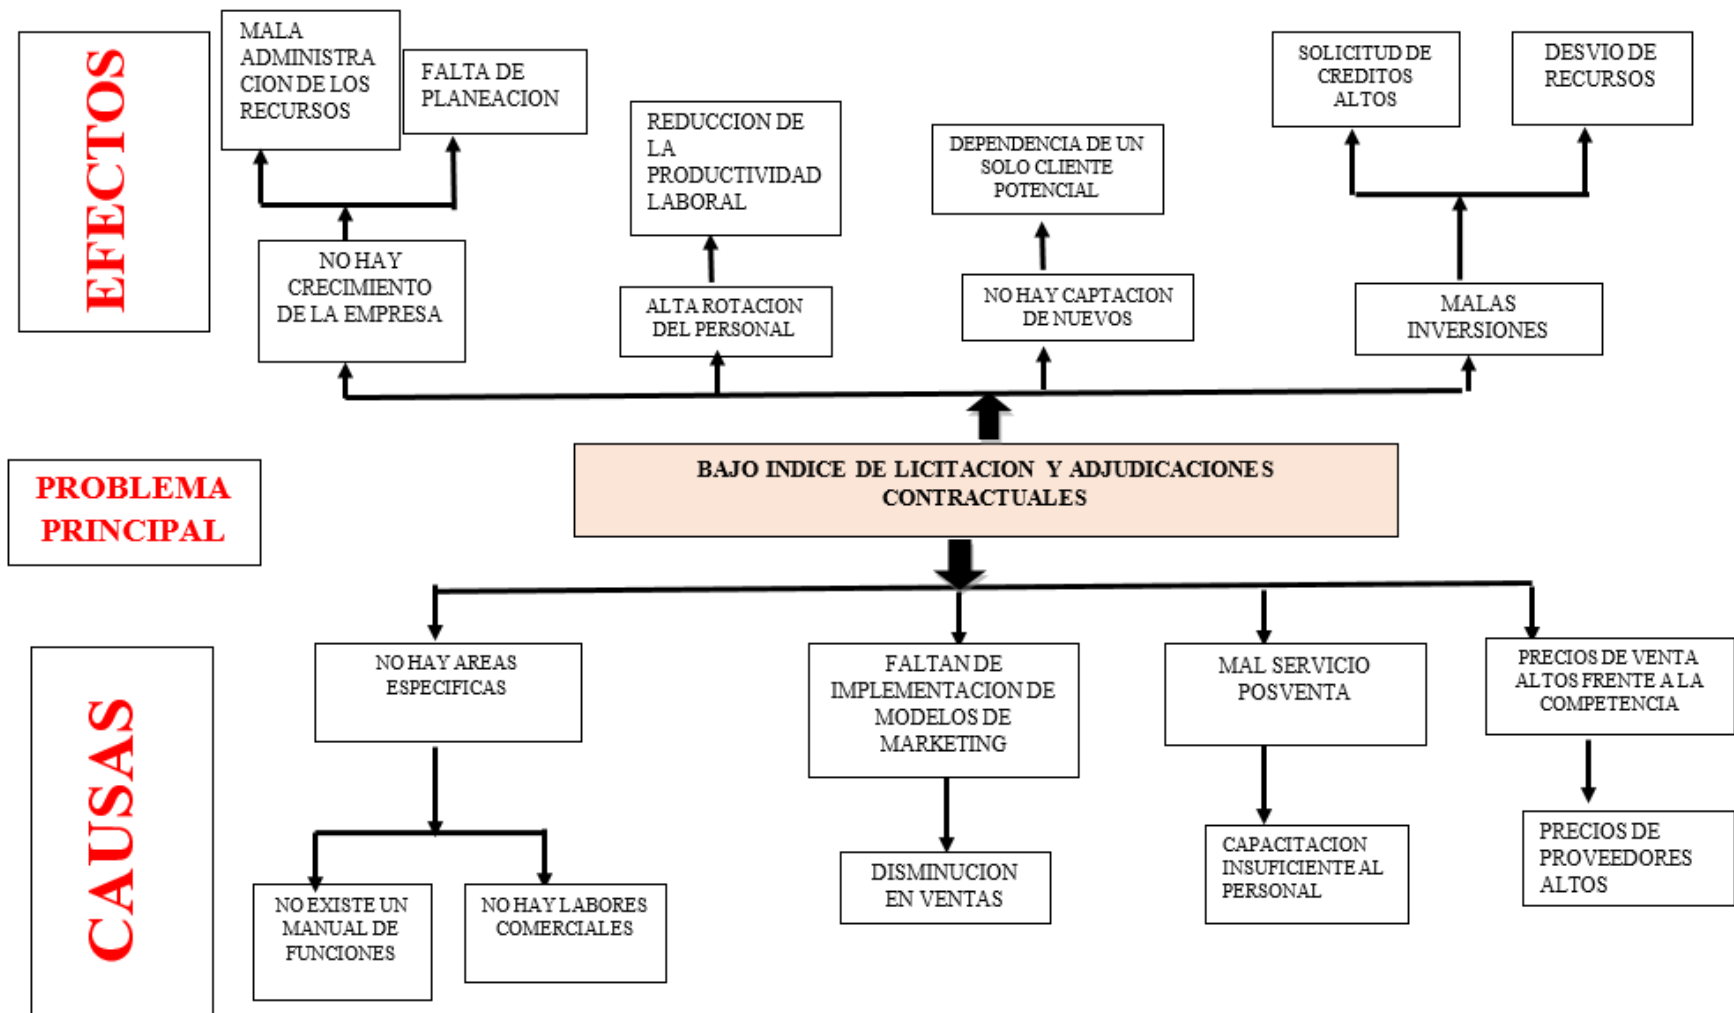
EFECTOS

MALA ADMINISTRACION DE LOS RECURSOS

FALTA DE PLANEACION

NO HAY CRECIMIENTO DE LA EMPRESA

REDUCCION DE LA PRODUCTIVIDAD LABORAL

ALTA ROTACION DEL PERSONAL

DEPENDENCIA DE UN SOLO CLIENTE POTENCIAL

NO HAY CAPTACION DE NUEVOS

SOLICITUD DE CREDITOS ALTOS

DESVIO DE RECURSOS

MALAS INVERSIONES

PROBLEMA PRINCIPAL

BAJO INDICE DE LICITACION Y ADJUDICACIONES CONTRACTUALES

CAUSAS

NO HAY AREAS ESPECIFICAS

NO EXISTE UN MANUAL DE FUNCIONES

NO HAY LABORES COMERCIALES

FALTAN DE IMPLEMENTACION DE MODELOS DE MARKETING

DISMINUCION EN VENTAS

MAL SERVICIO POSVENTA

CAPACITACION INSUFICIENTE AL PERSONAL

PRECIOS DE VENTA ALTOS FRENTE A LA COMPETENCIA

PRECIOS DE PROVEEDORES ALTOS